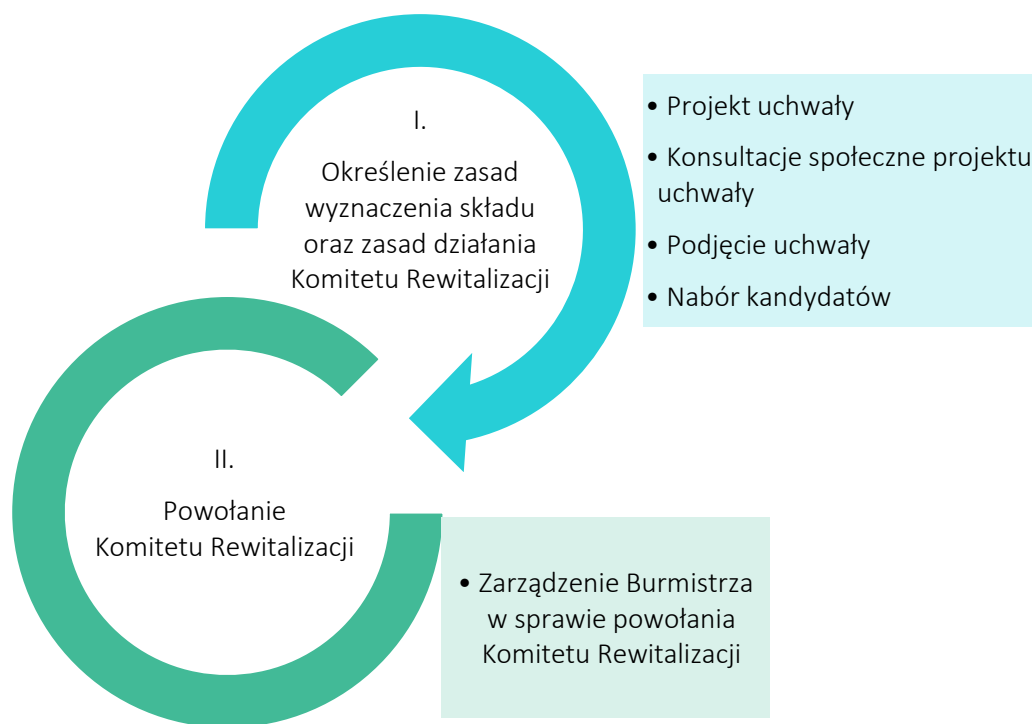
I.

Określenie zasad wyznaczenia składu oraz zasad działania Komitetu Rewitalizacji

• Projekt uchwały

• Konsultacje społeczne projektu uchwały

• Podjęcie uchwały

• Nabór kandydatów

II.

Powołanie Komitetu Rewitalizacji

• Zarządzenie Burmistrza w sprawie powołania Komitetu Rewitalizacji